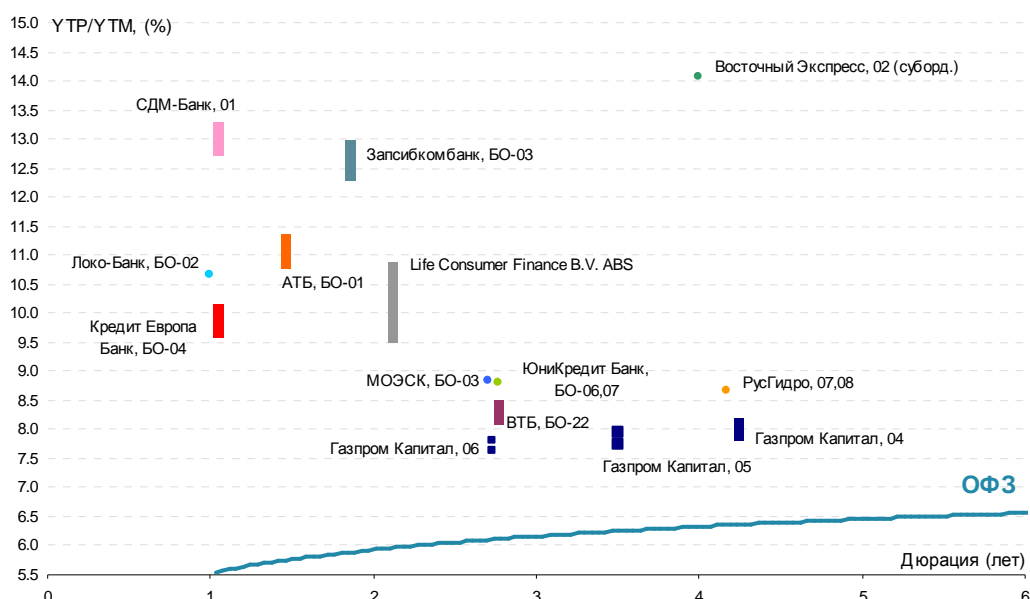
YTP/YTM, (%)

15.0
14.5
14.0
13.5
13.0
12.5
12.0
11.5
11.0
10.5
10.0
9.5
9.0
8.5
8.0
7.5
7.0
6.5
6.0
5.5

Восточный Экспресс, 02 (суборд.)
СДМ-Банк, 01
Запсибкомбанк, БО-03
Локо-Банк, БО-02
АТБ, БО-01
Life Consumer Finance B.V. ABS
Кредит Европа Банк, БО-04
МОЭСК, БО-03
ЮниКредит Банк, БО-06,07
РусГидро, 07,08
ВТБ, БО-22
Газпром Капитал, 06
Газпром Капитал, 05
Газпром Капитал, 04
ОФЗ
Дюрация (лет)

0
1
2
3
4
5
6